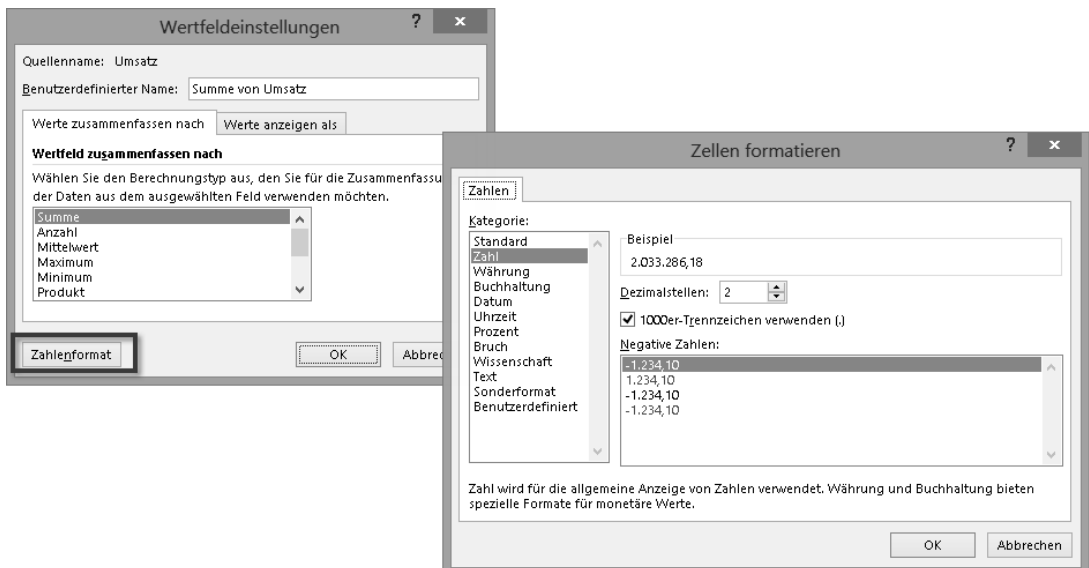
Wertfeldeinstellungen ? ×

Quellenname: Umsatz

Benutzerdefinierter Name: Summe von Umsatz

Werte zusammenfassen nach | Werte anzeigen als

Wertfeld zusammenfassen nach

Wählen Sie den Berechnungstyp aus, den Sie für die Zusammenfassu der Daten aus dem ausgewählten Feld verwenden möchten.

Summe
Anzahl
Mittelwert
Maximum
Minimum
Produkt

Zahlenformat

OK

Abbrec

Zellen formatieren ? ×

Zahlen

Kategorie:

Standard
Zahl
Währung
Buchhaltung
Datum
Uhrzeit
Prozent
Bruch
Wissenschaft
Text
Sonderformat
Benutzerdefiniert

Beispiel

2.033.286,18

Dezimalstellen: 2

1000er-Trennzeichen verwenden (.)

Negative Zahlen:

-1.234,10
1.234,10
-1.234,10
-1.234,10

Zahl wird für die allgemeine Anzeige von Zahlen verwendet. Währung und Buchhaltung bieten spezielle Formate für monetäre Werte.

OK

Abbrechen